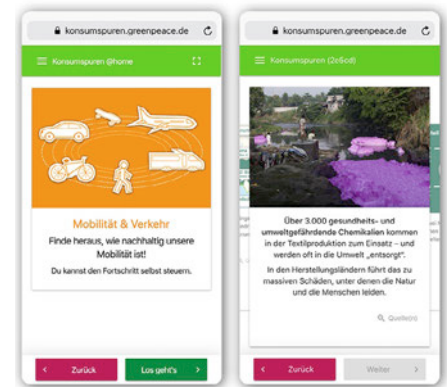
konsumspuren.greenpeace.de

Konsumspuren @home

Mobilität & Verkehr

Finde heraus, wie nachhaltig unsere Mobilität ist!

Du kannst den Fortschritt selbst steuern.

< Zurück

Los geht's >

konsumspuren.greenpeace.de

Konsumspuren (2e6od)

Über 3.000 gesundheits- und umweltgefährdende Chemikalien kommen in der Textilproduktion zum Einsatz – und werden oft in die Umwelt „entsorgt".

In den Herstellungsländern führt das zu massiven Schäden, unter denen die Natur und die Menschen leiden.

Quelle(n)

< Zurück

Weiter >